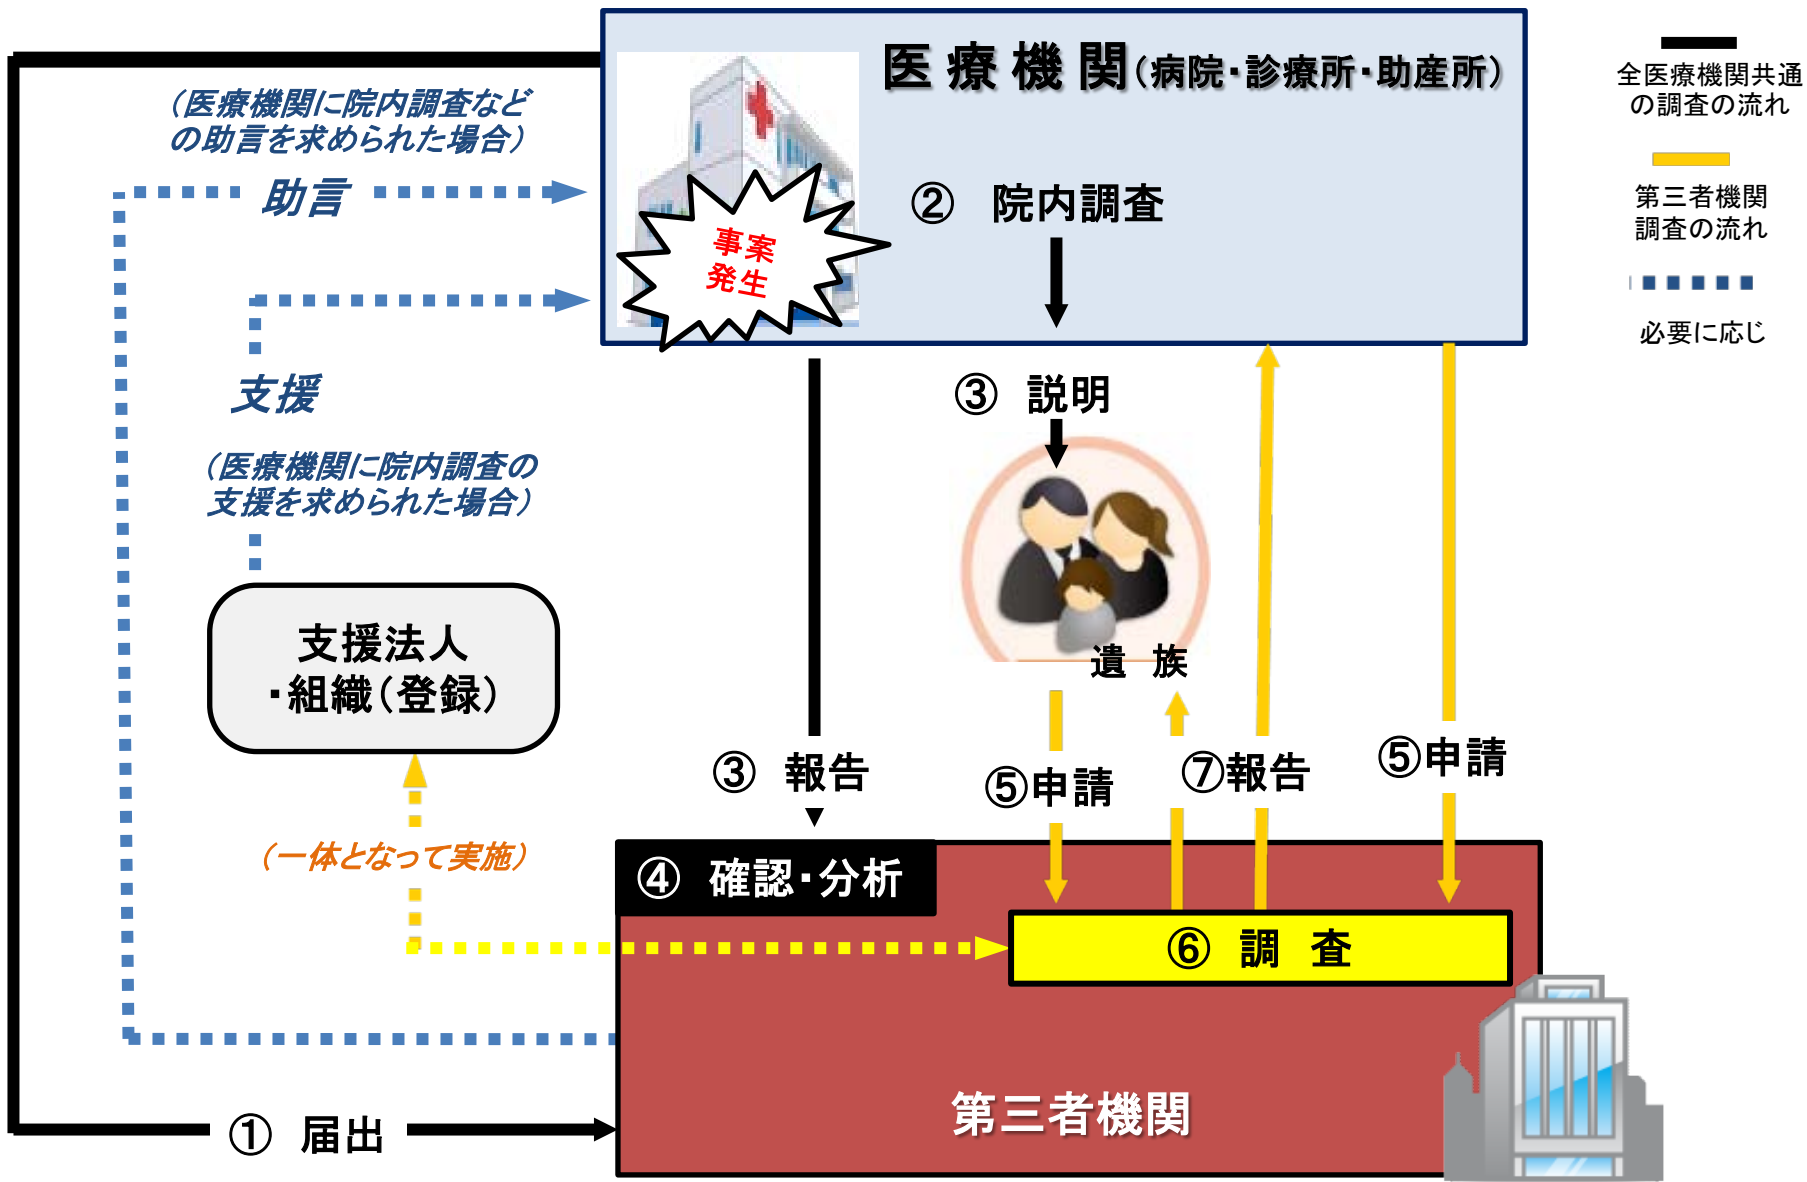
医療機関(病院・診療所・助産所)

全医療機関共通の調査の流れ

第三者機関調査の流れ

必要に応じ

(医療機関に院内調査などの助言を求められた場合)

助言

事案発生

② 院内調査

支援

(医療機関に院内調査の支援を求められた場合)

③ 説明

遺 族

支援法人・組織(登録)

③ 報告

⑤申請

⑦報告

⑤申請

(一体となって実施)

④ 確認・分析

⑥ 調 査

第三者機関

① 届出